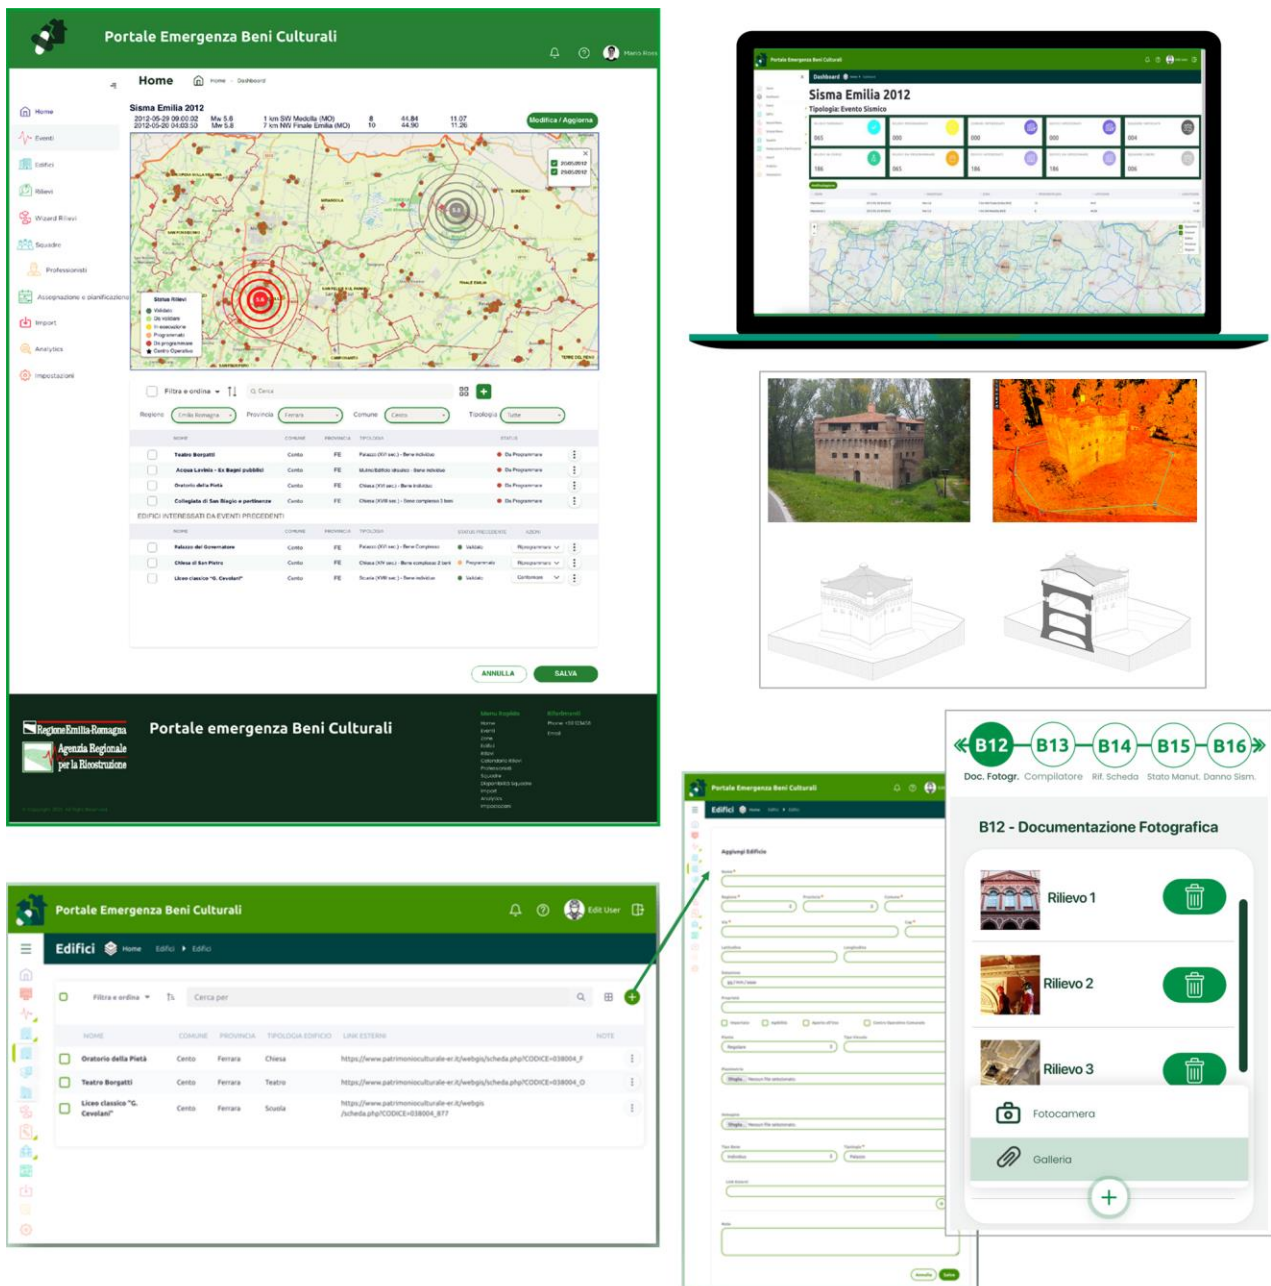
Portale Emergenza Beni Culturali

Mario Rossi

Home

Home Dashboard

Home
Eventi
Edifici
Rilievi
Wizard Rilievi
Squadre
Professionisti
Assegnazione e pianificazione
Import
Analytics
Impostazioni

Sisma Emilia 2012
2012-05-29 09:00:02 Mw 5.6 1 km SW Medolla (MO) 8 44.84 11.07
2012-05-20 04:03:50 Mw 5.8 7 km NW Finale Emilia (MO) 10 44.90 11.26

Modifica / Aggiorna

Stato Rilievi
Validato
Da validare
In esecuzione
Programmato
Da programmare
Centro Operativo

Filtra e ordina

Cerca

Regione Emilia Romagna Provincia Ferrara Comune Cento Tipologia Tutte

| NOME | COMUNE | PROVINCIA | TIPOLOGIA | STATUS |
|---|---|---|---|---|
| Teatro Borgatti | Cento | FE | Palazzo (XVI sec.) - Bene individuo | Da Programmare |
| Acqua Lavinio - Ex Bagni pubblici | Cento | FE | Manufatto idraulico - Bene individuo | Da Programmare |
| Oratorio della Pietà | Cento | FE | Chiesa (XVI sec.) - Bene individuo | Da Programmare |
| Collegiata di San Biagio e pertinenze | Cento | FE | Chiesa (XVIII sec.) - Bene complesso 3 beni | Da Programmare |

EDIFICI INTERESSATI DA EVENTI PRECEDENTI

| NOME | COMUNE | PROVINCIA | TIPOLOGIA | STATUS PRECEDENTE | AZIONI |
|---|---|---|---|---|---|
| Palazzo del Governatore | Cento | FE | Palazzo (XVI sec.) - Bene Complesso | Validato | Riprogramma |
| Chiesa di San Pietro | Cento | FE | Chiesa (XIV sec.) - Bene complesso 2 beni | Programmato | Riprogramma |
| Liceo classico "G. Cevolani" | Cento | FE | Scuola (XVIII sec.) - Bene individuo | Validato | Conferma |

ANNULLA SALVA

Regione Emilia-Romagna
Agenzia Regionale per la Ricostruzione

Portale emergenza Beni Culturali

Menu Rapido
Home
Eventi
Zone
Edifici
Rilievi
Calendario Rilievi
Professionisti
Squadre
Disponibilità Squadre
Import
Analytics
Impostazioni

Riferimenti
Phone: +39 0123456
Email

Sisma Emilia 2012
Tipologia: Evento Sismico

Portale Emergenza Beni Culturali

Edit User

Edifici Home Edifici Edifici

Filtra e ordina

Cerca per

| NOME | COMUNE | PROVINCIA | TIPOLOGIA EDIFICIO | LINK ESTERNI | NOTE |
|---|---|---|---|---|---|
| Oratorio della Pietà | Cento | Ferrara | Chiesa | https://www.patrimonioculturale-er.it/webgis/scheda.php?CODICE=038004_F | |
| Teatro Borgatti | Cento | Ferrara | Teatro | https://www.patrimonioculturale-er.it/webgis/scheda.php?CODICE=038004_O | |
| Liceo classico "G. Cevolani" | Cento | Ferrara | Scuola | https://www.patrimonioculturale-er.it/webgis /scheda.php?CODICE=038004_877 | |

Portale Emergenza Beni Culturali

Edifici

Aggiungi Edificio

B12 B13 B14 B15 B16
Doc. Fotogr. Compilatore Rif. Scheda Stato Manut. Danno Sism.

B12 - Documentazione Fotografica

Rilievo 1
Rilievo 2
Rilievo 3

Fotocamera
Galleria